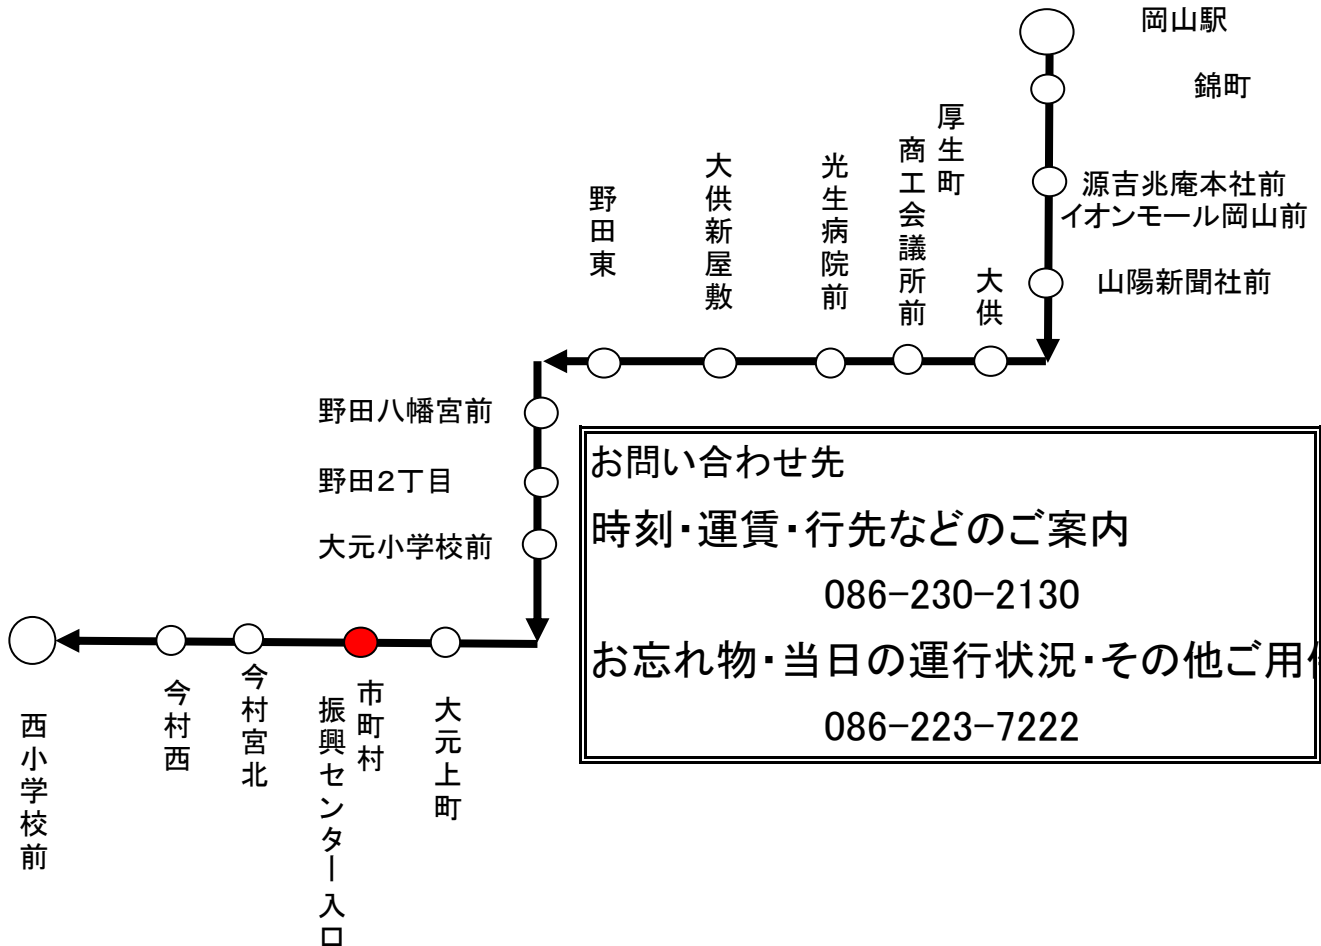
岡山駅

錦町

源吉兆庵本社前
イオンモール岡山前

山陽新聞社前

大供

厚生町

商工会議所前

光生病院前

大供新屋敷

野田東

野田八幡宮前

野田2丁目

大元小学校前

お問い合わせ先

時刻・運賃・行先などのご案内

086-230-2130

お忘れ物・当日の運行状況・その他ご用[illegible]

086-223-7222

大元上町

市町村振興センター入口

今村宮北

今村西

西小学校前